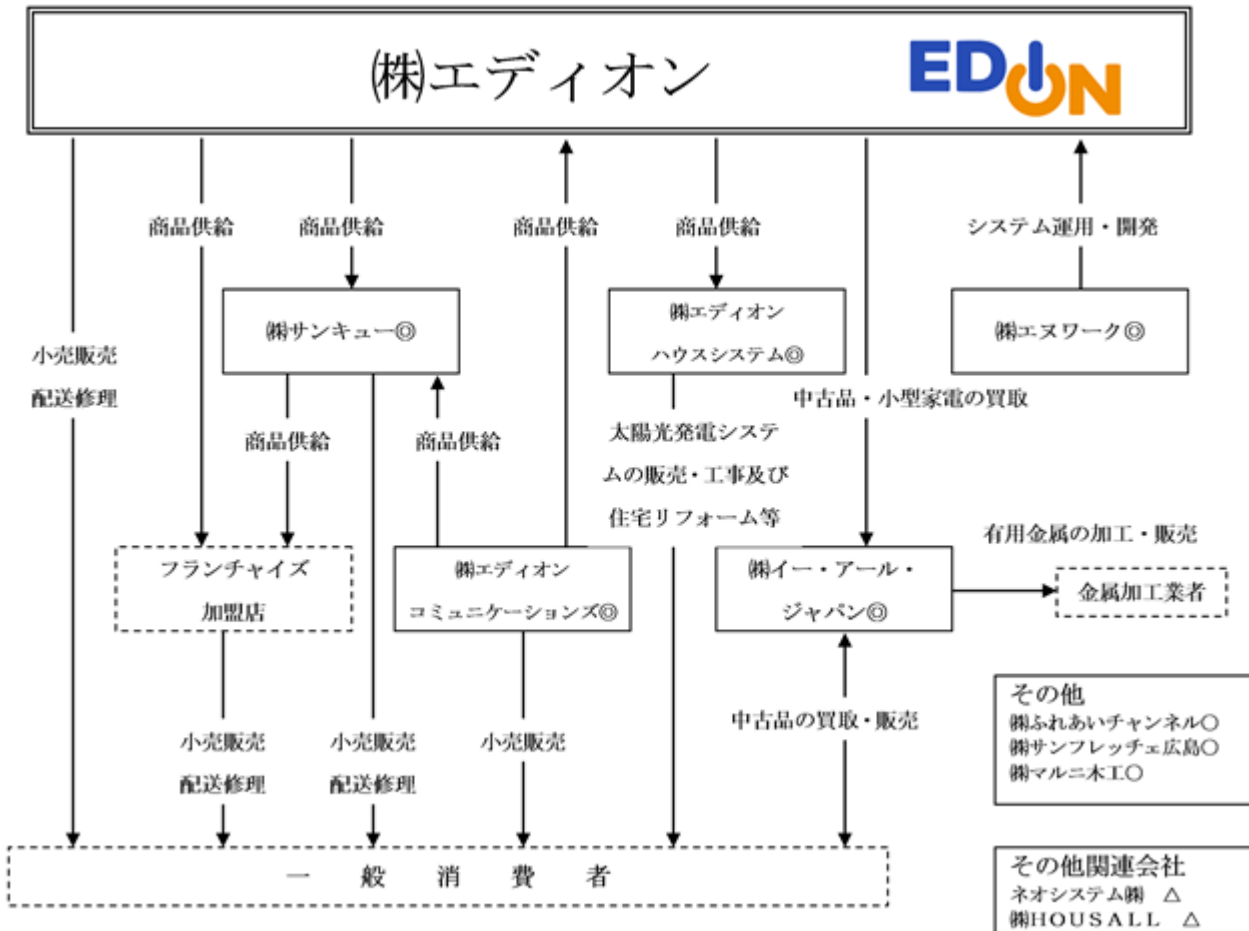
㈱エディオン

EDION

商品供給

商品供給

商品供給

商品供給

システム運用・開発

小売販売
配送修理

㈱サンキュー◎

㈱エディオン
ハウスシステム◎

㈱エヌワーク◎

中古品・小型家電の買取

商品供給

商品供給

太陽光発電システムの販売・工事及び住宅リフォーム等

有用金属の加工・販売

フランチャイズ
加盟店

㈱エディオン
コミュニケーションズ◎

㈱イー・アール・
ジャパン◎

金属加工業者

その他
㈱ふれあいチャンネル○
㈱サンフレッチェ広島○
㈱マルニ木工○

中古品の買取・販売

小売販売
配送修理

小売販売
配送修理

小売販売

一　般　消　費　者

その他関連会社
ネオシステム㈱　△
㈱HOUSALL　△